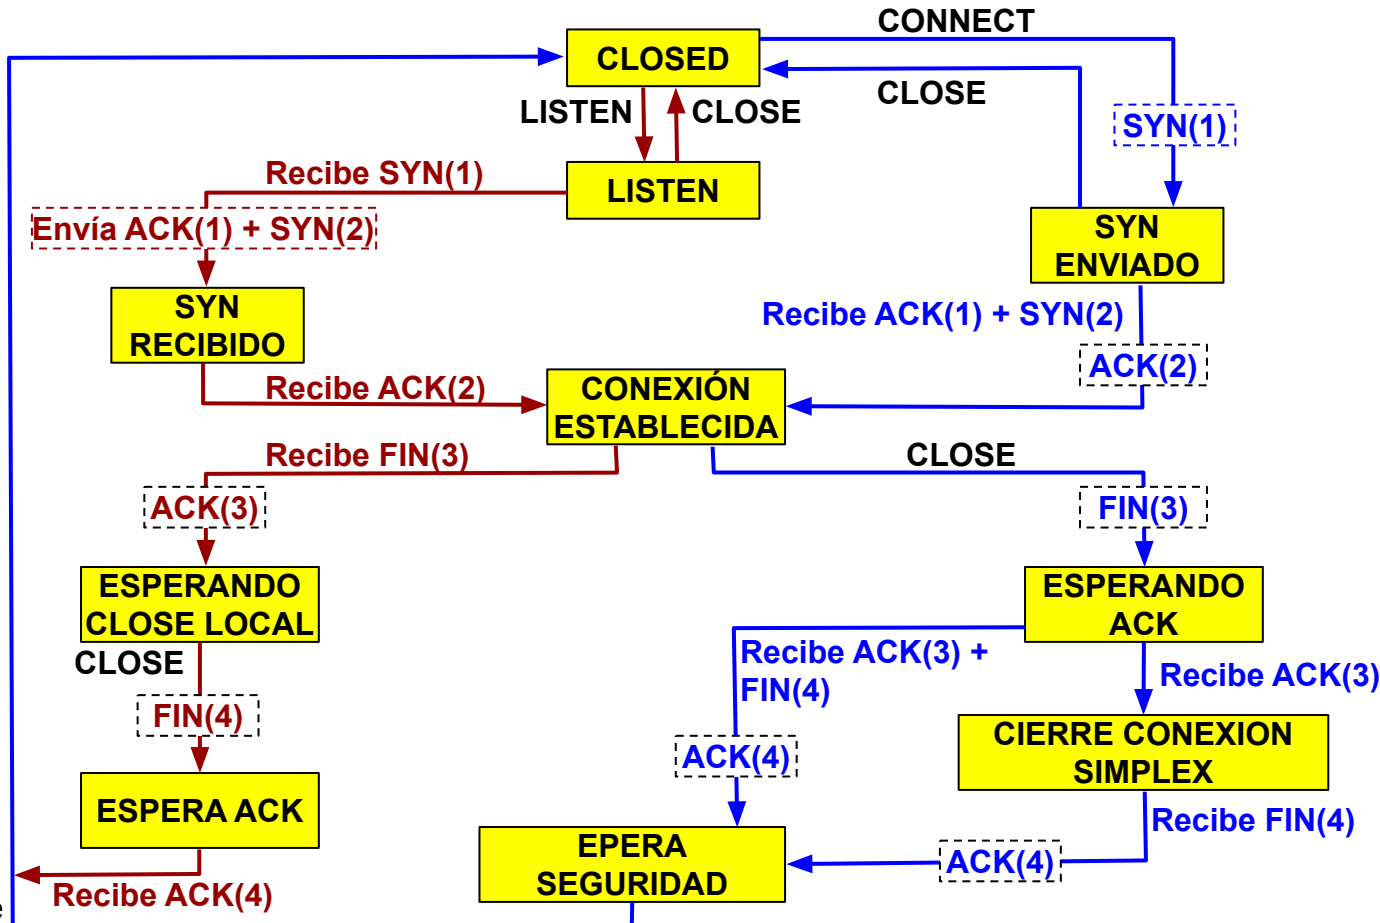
CONNECT

CLOSED

CLOSE

LISTEN

CLOSE

SYN(1)

Recibe SYN(1)

LISTEN

Envía ACK(1) + SYN(2)

SYN ENVIADO

SYN RECIBIDO

Recibe ACK(1) + SYN(2)

ACK(2)

Recibe ACK(2)

CONEXIÓN ESTABLECIDA

Recibe FIN(3)

CLOSE

ACK(3)

FIN(3)

ESPERANDO CLOSE LOCAL

ESPERANDO ACK

CLOSE

Recibe ACK(3) + FIN(4)

Recibe ACK(3)

FIN(4)

ACK(4)

CIERRE CONEXION SIMPLEX

ESPERA ACK

Recibe FIN(4)

EPERA SEGURIDAD

ACK(4)

Recibe ACK(4)